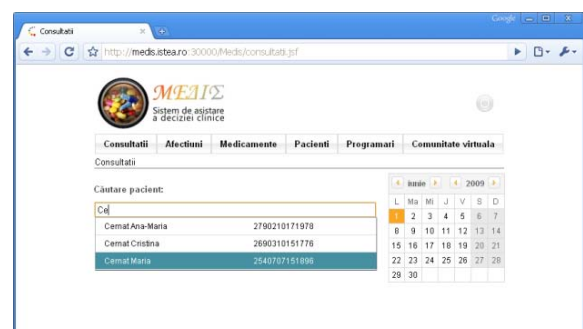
Consultatii

Google

http://medis.istea.ro:30000/Medis/consultatii.jsf

MEΔIΣ
Sistem de asistare a deciziei clinice

Consultatii | Afectiuni | Medicamente | Pacienti | Programari | Comunitate virtuala

Consultatii

Căutare pacient:

Ce

Cernat Ana-Maria 2790210171978
Cernat Cristina 2690310151776
Cernat Maria 2540707151896

iunie 2009

| L | Ma | Mi | J | V | S | D |
|---|---|---|---|---|---|---|
| 1 | 2 | 3 | 4 | 5 | 6 | 7 |
| 8 | 9 | 10 | 11 | 12 | 13 | 14 |
| 15 | 16 | 17 | 18 | 19 | 20 | 21 |
| 22 | 23 | 24 | 25 | 26 | 27 | 28 |
| 29 | 30 | | | | | |